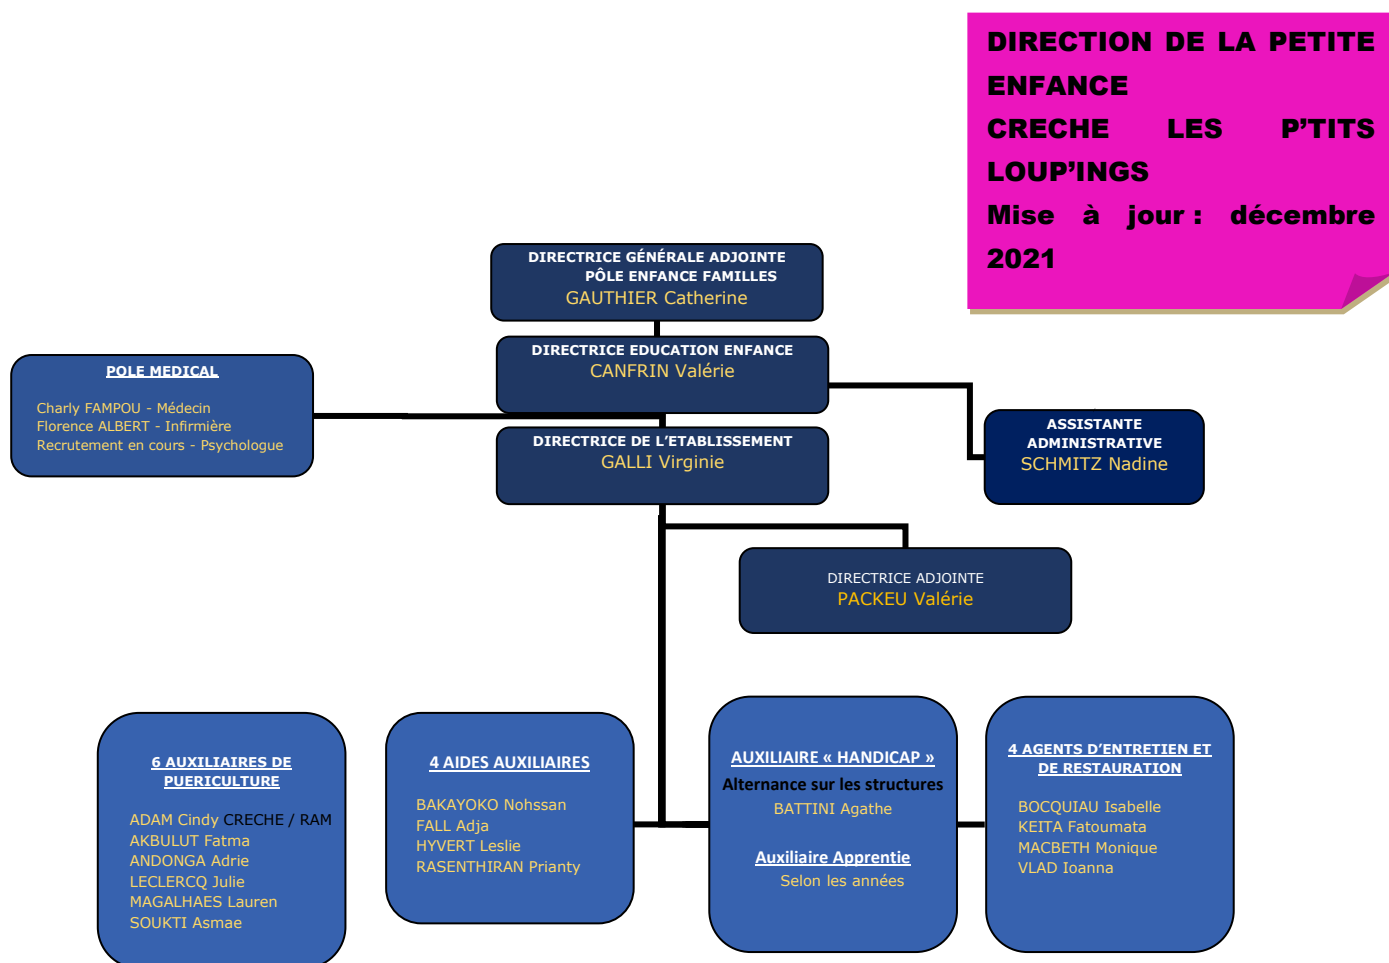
DIRECTION DE LA PETITE ENFANCE
CRECHE LES P'TITS LOUP'INGS
Mise à jour : décembre 2021

DIRECTRICE GÉNÉRALE ADJOINTE
PÔLE ENFANCE FAMILLES
GAUTHIER Catherine

DIRECTRICE EDUCATION ENFANCE
CANFRIN Valérie

POLE MEDICAL

Charly FAMPOU - Médecin
Florence ALBERT - Infirmière
Recrutement en cours - Psychologue

DIRECTRICE DE L'ETABLISSEMENT
GALLI Virginie

ASSISTANTE ADMINISTRATIVE
SCHMITZ Nadine

DIRECTRICE ADJOINTE
PACKEU Valérie

6 AUXILIAIRES DE PUERICULTURE

ADAM Cindy CRECHE / RAM
AKBULUT Fatma
ANDONGA Adrie
LECLERCQ Julie
MAGALHAES Lauren
SOUKTI Asmae

4 AIDES AUXILIAIRES

BAKAYOKO Nohssan
FALL Adja
HYVERT Leslie
RASENTHIRAN Prianty

AUXILIAIRE « HANDICAP »
Alternance sur les structures
BATTINI Agathe

Auxiliaire Apprentie
Selon les années

4 AGENTS D'ENTRETIEN ET DE RESTAURATION

BOCQUIAU Isabelle
KEITA Fatoumata
MACBETH Monique
VLAD Ioanna